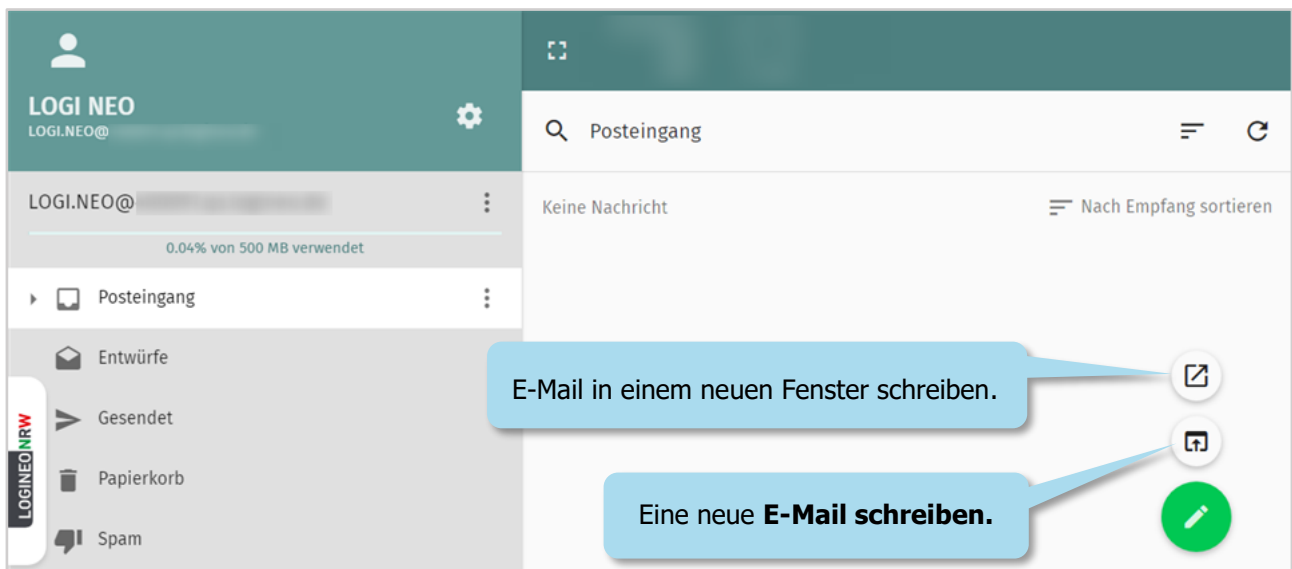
LOGI NEO
LOGI.NEO@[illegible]

LOGI.NEO@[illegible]

0.04% von 500 MB verwendet

Posteingang

Entwürfe

Gesendet

Papierkorb

Spam

LOGINEONRW

Posteingang

Keine Nachricht

Nach Empfang sortieren

E-Mail in einem neuen Fenster schreiben.

Eine neue **E-Mail schreiben.**